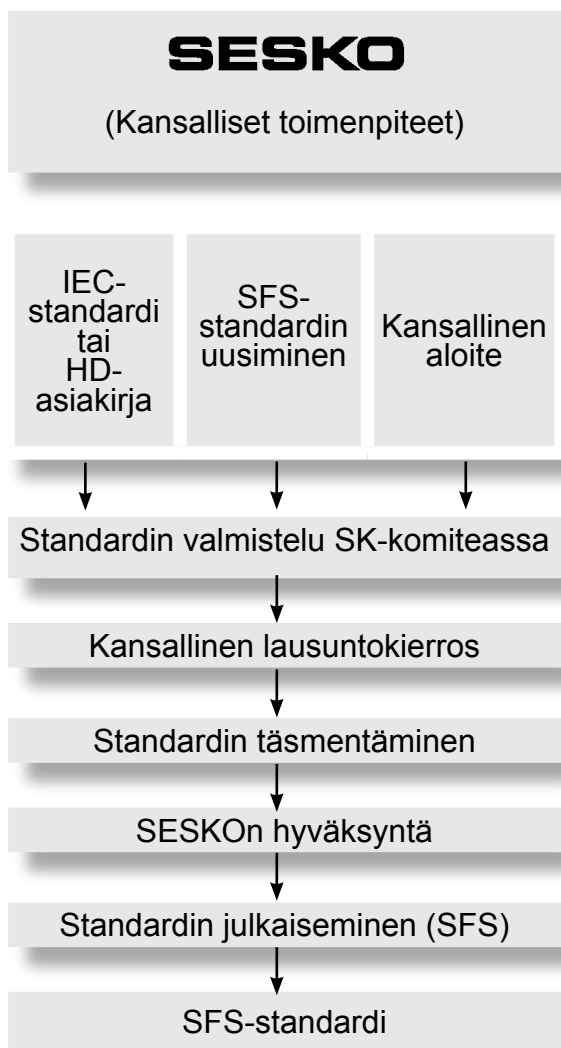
SESKO

(Kansalliset toimenpiteet)

IEC-standardi tai HD-asiakirja

SFS-standardin uusiminen

Kansallinen aloite

Standardin valmistelu SK-komiteassa

Kansallinen lausuntokierros

Standardin täsmentäminen

SESKOn hyväksyntä

Standardin julkaiseminen (SFS)

SFS-standardi